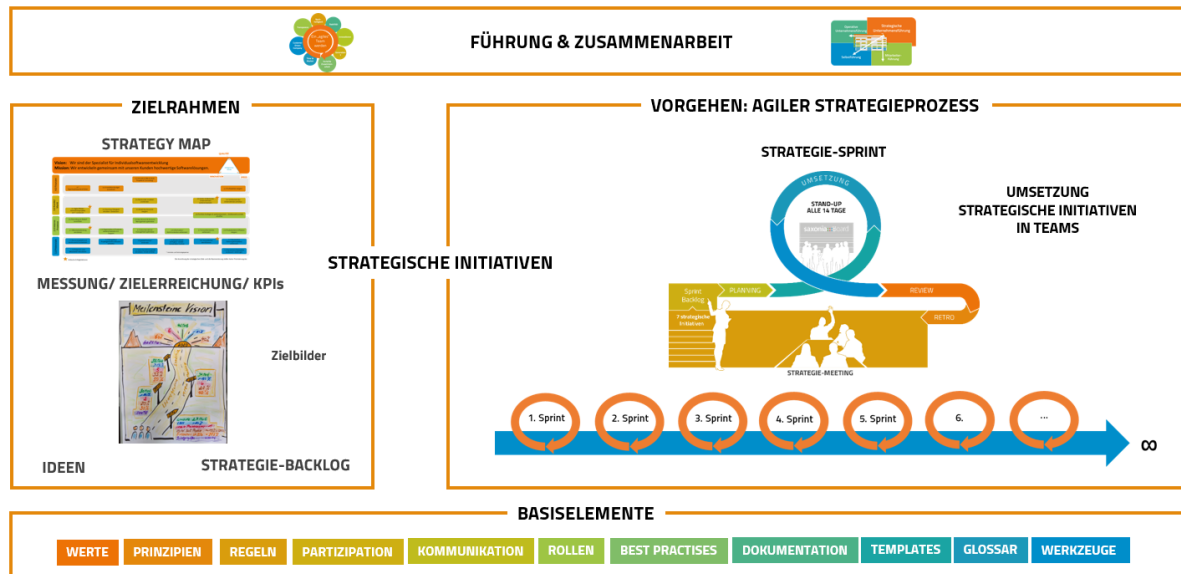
FÜHRUNG & ZUSAMMENARBEIT

ZIELRAHMEN

STRATEGY MAP

MESSUNG/ ZIELERREICHUNG/ KPIs

Meilensteine Vision

Zielbilder

IDEEN

STRATEGIE-BACKLOG

STRATEGISCHE INITIATIVEN

VORGEHEN: AGILER STRATEGIEPROZESS

STRATEGIE-SPRINT

UMSETZUNG

STAND-UP ALLE 14 TAGE

UMSETZUNG STRATEGISCHE INITIATIVEN IN TEAMS

Sprint Backlog

PLANNING

REVIEW

RETRO

STRATEGIE-MEETING

1. Sprint

2. Sprint

3. Sprint

4. Sprint

5. Sprint

6.

...

∞

BASISELEMENTE

| WERTE | PRINZIPIEN | REGELN | PARTIZIPATION | KOMMUNIKATION | ROLLEN | BEST PRACTISES | DOKUMENTATION | TEMPLATES | GLOSSAR | WERKZEUGE |
|---|---|---|---|---|---|---|---|---|---|---|